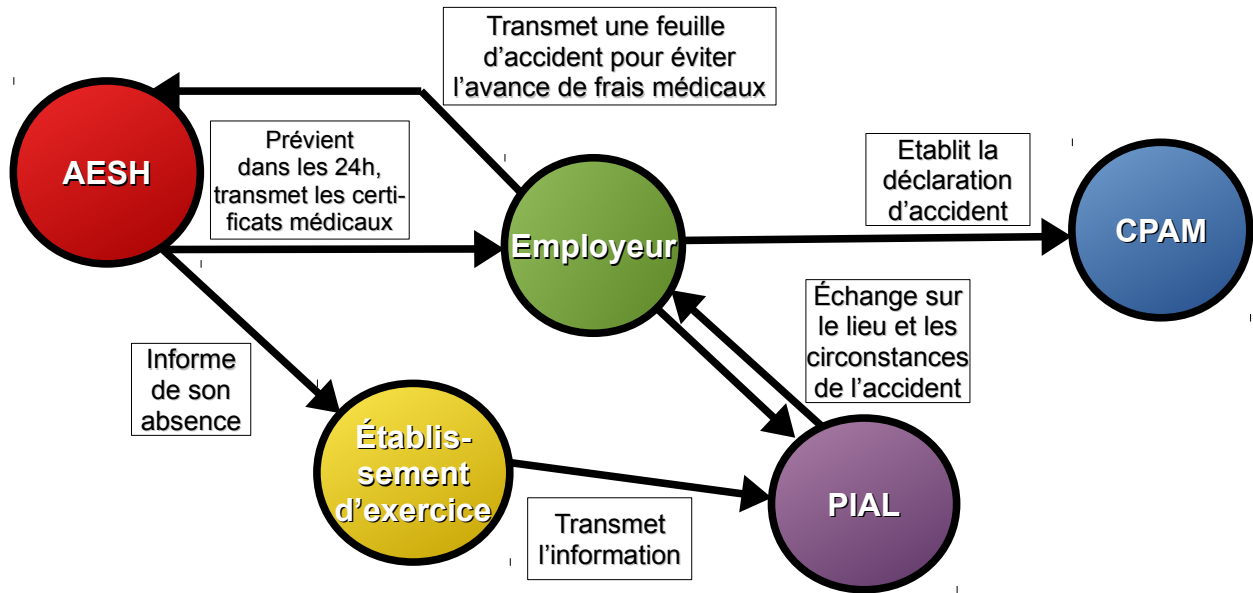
Transmet une feuille d’accident pour éviter l’avance de frais médicaux

AESH

Prévient dans les 24h, transmet les certificats médicaux

Employeur

Etablit la déclaration d’accident

CPAM

Échange sur le lieu et les circonstances de l’accident

Informe de son absence

Établissement d’exercice

PIAL

Transmet l’information